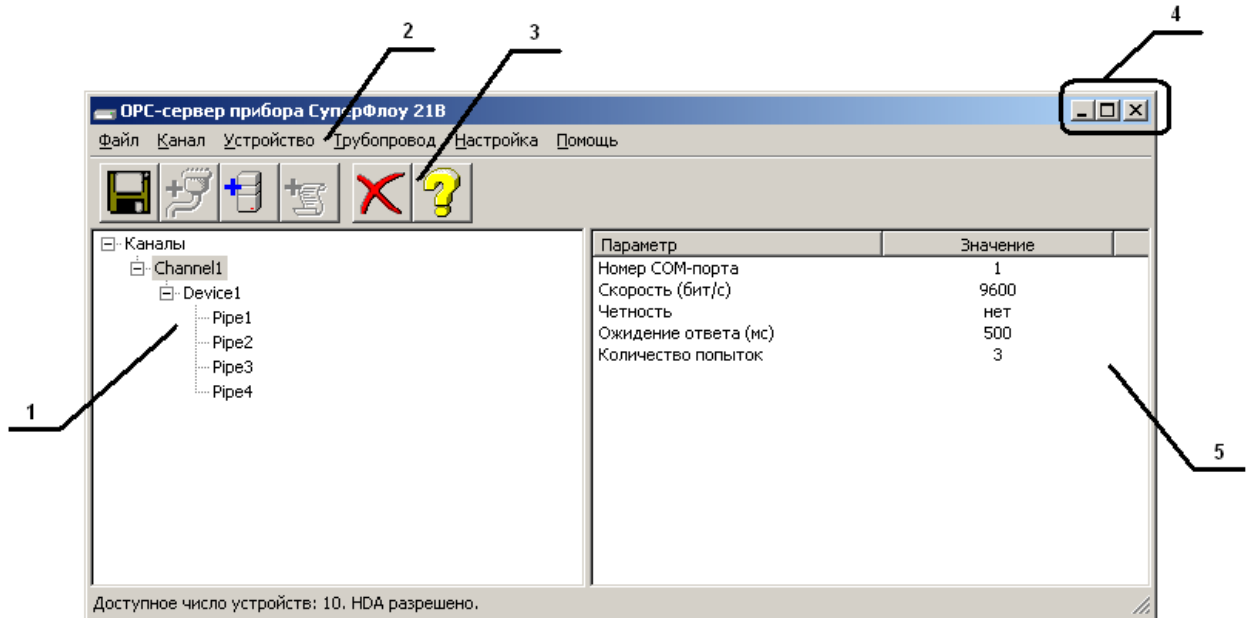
2

3

4

OPC-сервер прибора СуперФлоу 21В

Файл Канал Устройство Трубопровод Настройка Помощь

Каналы
Channel1
Device1
Pipe1
Pipe2
Pipe3
Pipe4

| Параметр | Значение |
|---|---|
| Номер СОМ-порта | 1 |
| Скорость (бит/с) | 9600 |
| Четность | нет |
| Ожидение ответа (мс) | 500 |
| Количество попыток | 3 |

1

5

Доступное число устройств: 10. HDA разрешено.